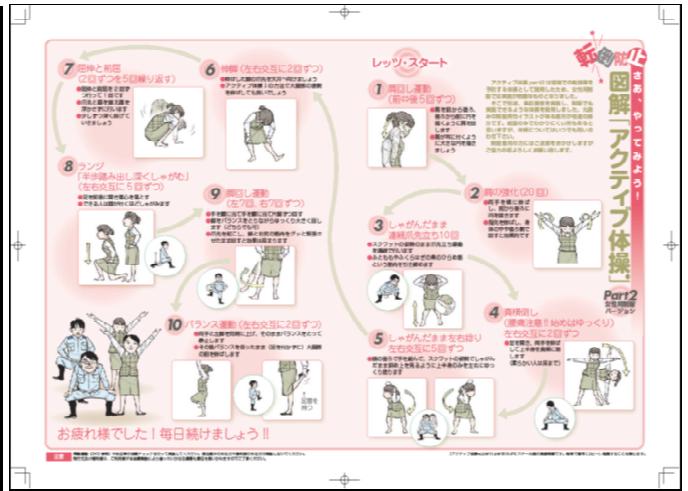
転倒防止
さあ、やってみよう!
図解「アクティブ体操」
Part2
女性用推奨バージョン

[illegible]

レッツ・スタート

1 肩回し運動(前や後5回ずつ)
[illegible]

2 肩の強化(20回)
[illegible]

3 しゃがんだまま連続爪先立ち10回
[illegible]

4 真横倒し(腰痛注意!! ゆっくりゆっくり)左右交互に2回ずつ
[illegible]

5 しゃがんだまま左右捻り左右交互に5回ずつ
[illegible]

6 伸脚(左右交互に2回ずつ)
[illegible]

7 屈伸と前屈(2回ずつを5回繰り返す)
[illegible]

8 ランジ「半歩踏み出し深くしゃがむ」(左右交互に5回ずつ)
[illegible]

9 腰回し運動(左7回、右7回ずつ)
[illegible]

10 バランス運動(左右交互に2回ずつ)
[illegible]

お疲れ様でした!毎日続けましょう!!

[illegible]